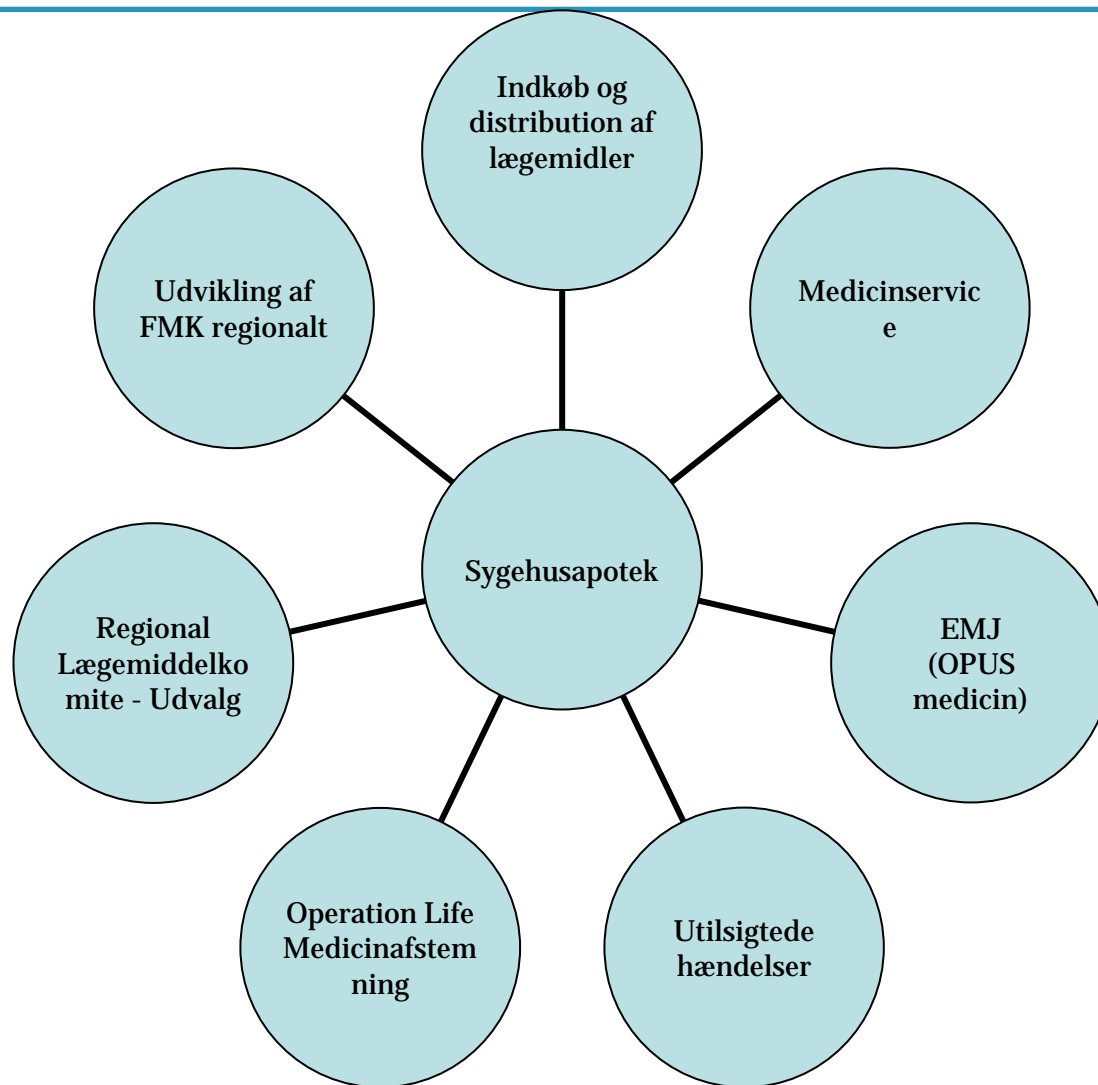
Indkøb og distribution af lægemidler

Udvikling af FMK regionalt

Medicinservic e

Sygehusapotek

Regional Lægemiddelko mite - Udvalg

EMJ (OPUS medicin)

Operation Life Medicinafstem ning

Utilsigtede hændelser